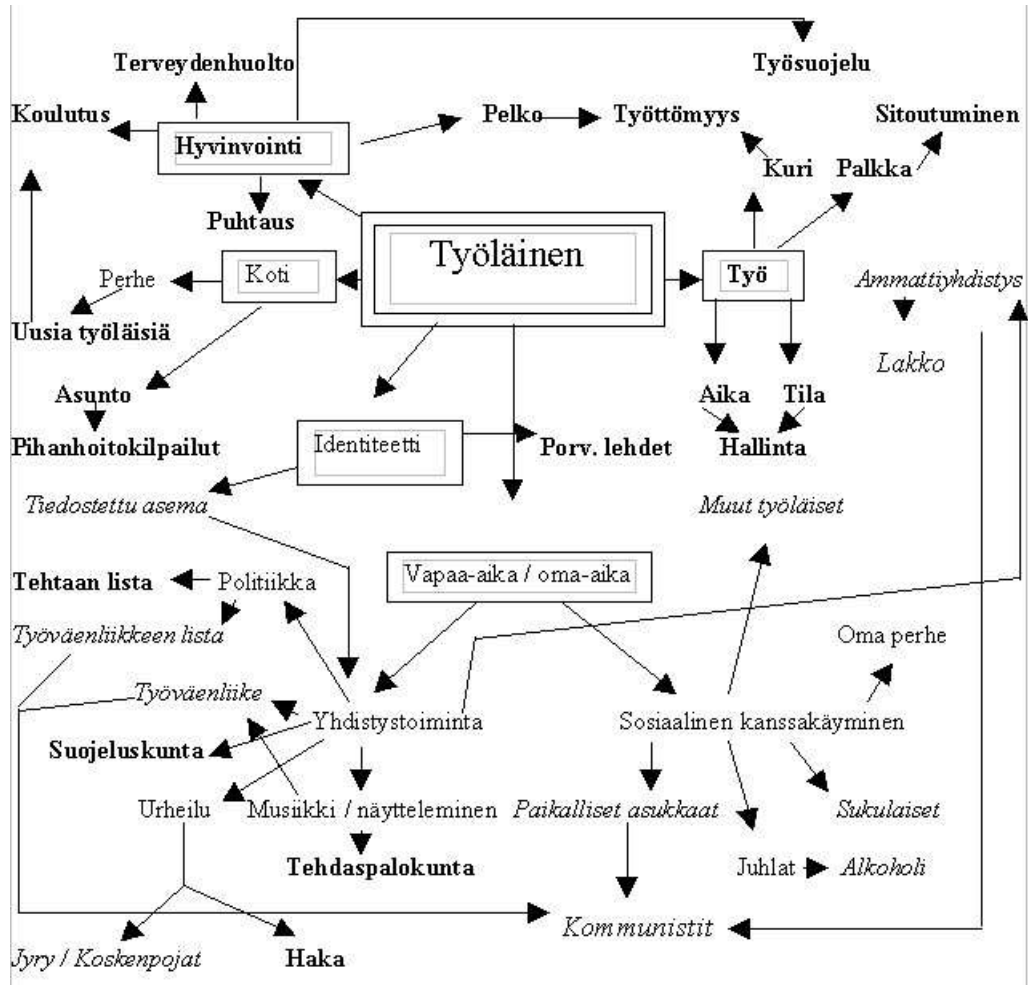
Työsuojelu

Terveydenhuolto

Koulutus

Hyvinvointi

Pelko

Työttömyys

Sitoutuminen

Kuri

Palkka

Puhtaus

Työläinen

Perhe

Koti

Työ

Ammattiyhdistys

Uusia työläisiä

Lakko

Asunto

Aika

Tila

Pihanhoitokilpailut

Identiteetti

Porv. lehdet

Hallinta

Tiedostettu asema

Muut työläiset

Tehtaan lista

Politiikka

Vapaa-aika / oma-aika

Työväenliikkeen lista

Oma perhe

Työväenliike

Yhdistystoiminta

Sosiaalinen kanssakäyminen

Suojeluskunta

Urheilu

Musiikki / näytteleminen

Paikalliset asukkaat

Sukulaiset

Tehdaspalokunta

Juhlat

Alkoholi

Kommunistit

Jyry / Koskenpojat

Haka